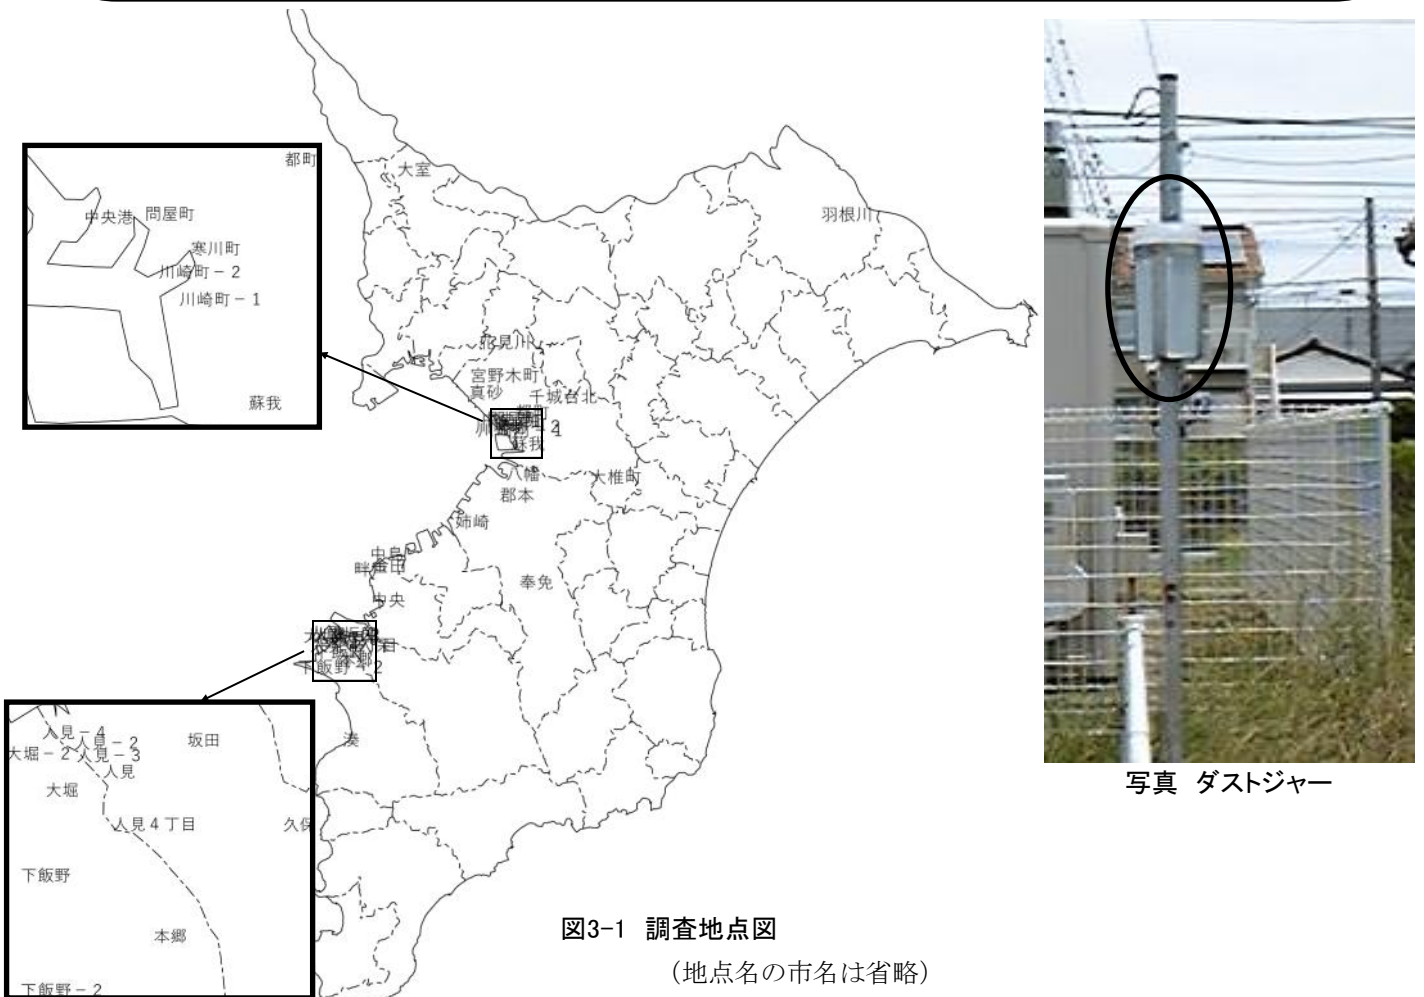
都町

中央港 問屋町

寒川町

川崎町－2

川崎町－1

蘇我

大室

羽根川

花見川

宮野木町

真砂

千城台北

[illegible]

八幡

大椎町

郡本

姉崎

中島

畔蒜田

奉免

中央

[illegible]

下飯野－2

湊

人見－4

大堀－2 人見－2

人見－3

坂田

人見

大堀

人見４丁目

久保

下飯野

本郷

下飯野－2

写真 ダストジャー

図3-1 調査地点図

（地点名の市名は省略）